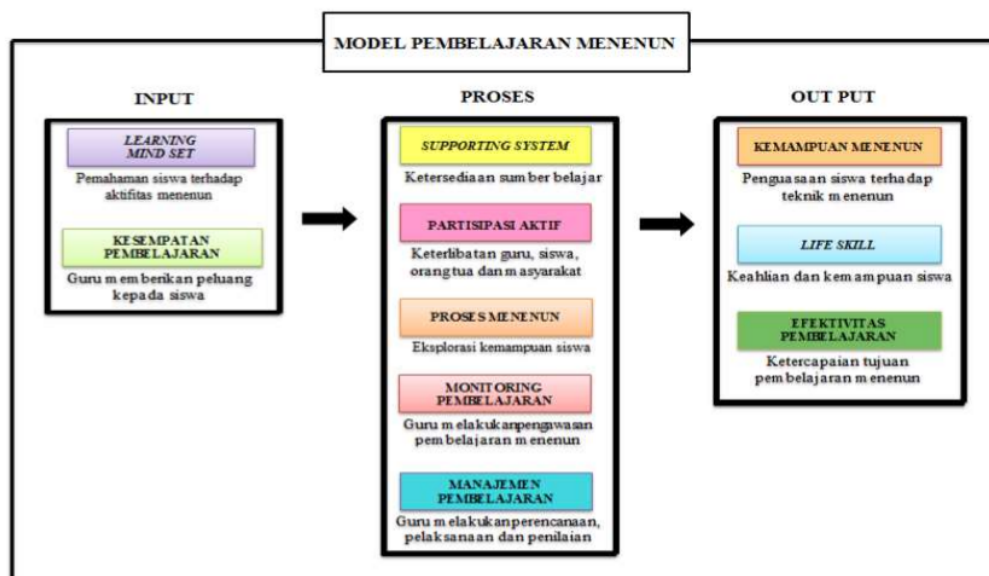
MODEL PEMBELAJARAN MENENUN

INPUT

LEARNING MIND SET

Pemahaman siswa terhadap aktifitas menenun

KESEMPATAN PEMBELAJARAN

Guru memberikan peluang kepada siswa

PROSES

SUPPORTING SYSTEM

Ketersediaan sumber belajar

PARTISIPASI AKTIF

Keterlibatan guru, siswa, orangtua dan masyarakat

PROSES MENENUN

Eksplorasi kemampuan siswa

MONITORING PEMBELAJARAN

Guru melakukanpengawasan pembelajaran menenun

MANAJEMEN PEMBELAJARAN

Guru melakukanperencanaan, pelaksanaan dan penilaian

OUT PUT

KEMAMPUAN MENENUN

Penguasaan siswa terhadap teknik menenun

LIFE SKILL

Keahlian dan kemampuan siswa

EFEKTIVITAS PEMBELAJARAN

Ketercapaian tujuan pembelajaran menenun